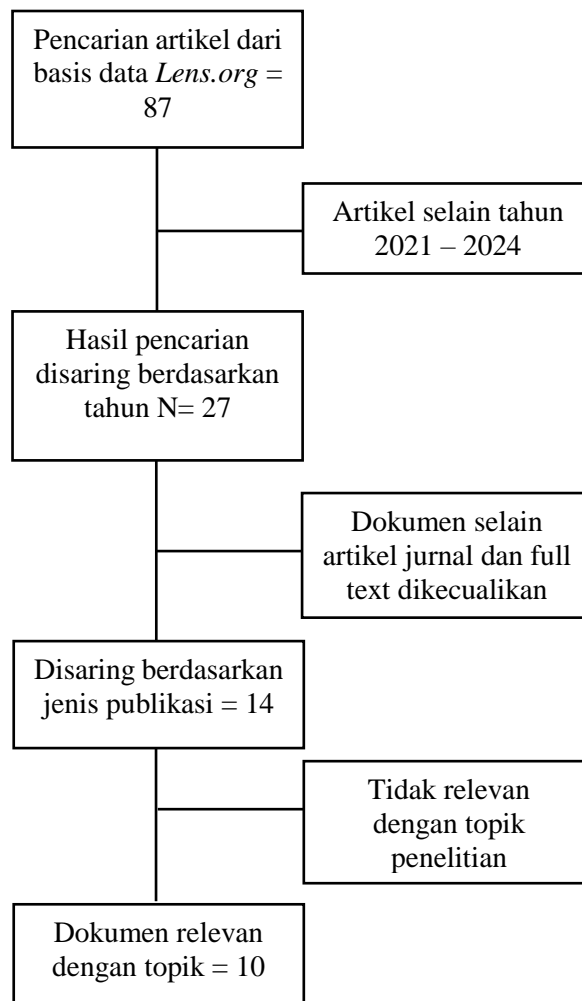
Pencarian artikel dari basis data *Lens.org* = 87

Artikel selain tahun 2021 – 2024

Hasil pencarian disaring berdasarkan tahun N= 27

Dokumen selain artikel jurnal dan full text dikecualikan

Disaring berdasarkan jenis publikasi = 14

Tidak relevan dengan topik penelitian

Dokumen relevan dengan topik = 10